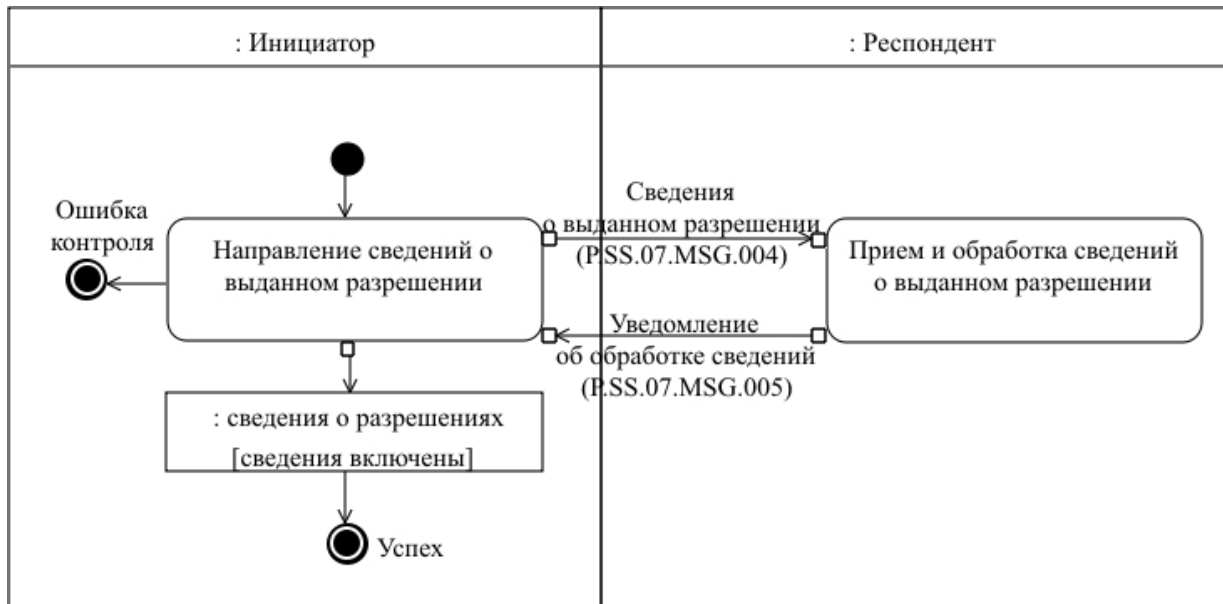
: Инициатор

: Респондент

Ошибка контроля

Направление сведений о выданном разрешении

Сведения о выданном разрешении (P.SS.07.MSG.004)

Прием и обработка сведений о выданном разрешении

Уведомление об обработке сведений (P.SS.07.MSG.005)

: сведения о разрешениях
[сведения включены]

Успех